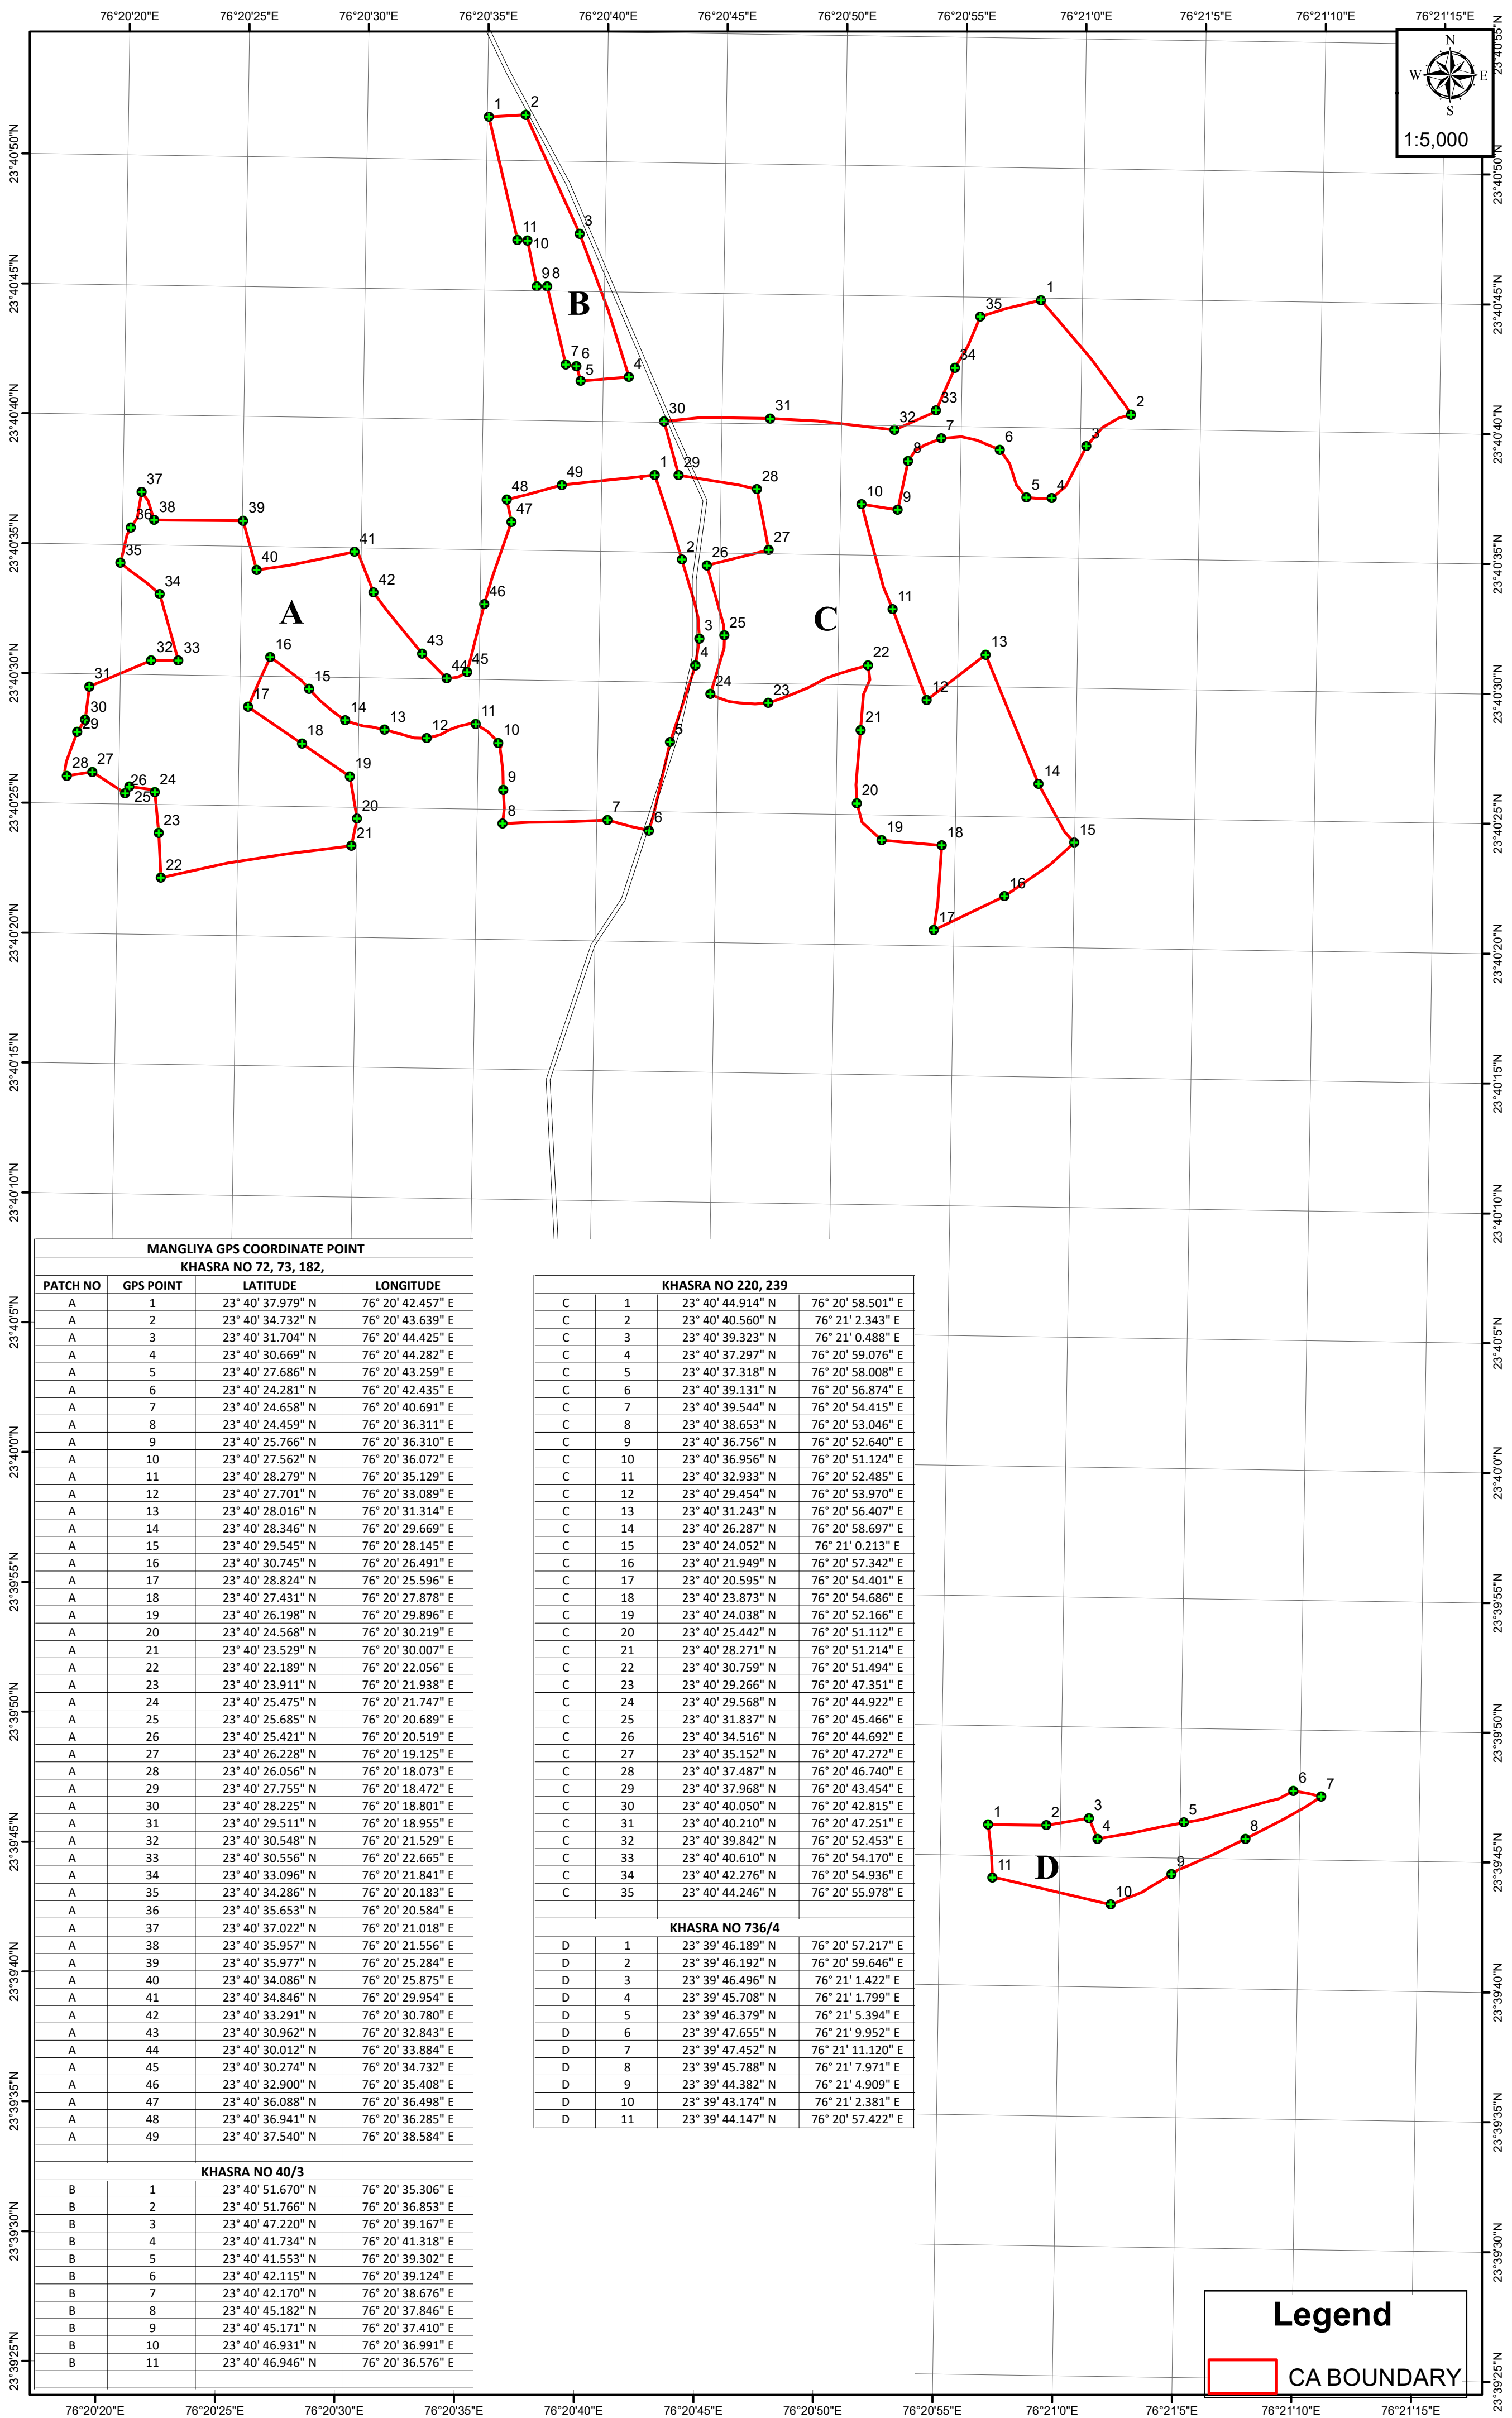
76°20'20"E 76°20'25"E 76°20'30"E 76°20'35"E 76°20'40"E 76°20'45"E 76°20'50"E 76°20'55"E 76°21'0"E 76°21'5"E 76°21'10"E 76°21'15"E

23°40'55"N 23°40'50"N 23°40'45"N 23°40'40"N 23°40'35"N 23°40'30"N 23°40'25"N 23°40'20"N 23°40'15"N 23°40'10"N 23°40'5"N 23°40'0"N 23°39'55"N 23°39'50"N 23°39'45"N 23°39'40"N 23°39'35"N 23°39'30"N 23°39'25"N

N
W E
S
1:5,000

A
B
C
D

| MANGLIYA GPS COORDINATE POINT | | | |
|---|---|---|---|
| KHASRA NO 72, 73, 182, | | | |
| PATCH NO | GPS POINT | LATITUDE | LONGITUDE |
| A | 1 | 23° 40' 37.979" N | 76° 20' 42.457" E |
| A | 2 | 23° 40' 34.732" N | 76° 20' 43.639" E |
| A | 3 | 23° 40' 31.704" N | 76° 20' 44.425" E |
| A | 4 | 23° 40' 30.669" N | 76° 20' 44.282" E |
| A | 5 | 23° 40' 27.686" N | 76° 20' 43.259" E |
| A | 6 | 23° 40' 24.281" N | 76° 20' 42.435" E |
| A | 7 | 23° 40' 24.658" N | 76° 20' 40.691" E |
| A | 8 | 23° 40' 24.459" N | 76° 20' 36.311" E |
| A | 9 | 23° 40' 25.766" N | 76° 20' 36.310" E |
| A | 10 | 23° 40' 27.562" N | 76° 20' 36.072" E |
| A | 11 | 23° 40' 28.279" N | 76° 20' 35.129" E |
| A | 12 | 23° 40' 27.701" N | 76° 20' 33.089" E |
| A | 13 | 23° 40' 28.016" N | 76° 20' 31.314" E |
| A | 14 | 23° 40' 28.346" N | 76° 20' 29.669" E |
| A | 15 | 23° 40' 29.545" N | 76° 20' 28.145" E |
| A | 16 | 23° 40' 30.745" N | 76° 20' 26.491" E |
| A | 17 | 23° 40' 28.824" N | 76° 20' 25.596" E |
| A | 18 | 23° 40' 27.431" N | 76° 20' 27.878" E |
| A | 19 | 23° 40' 26.198" N | 76° 20' 29.896" E |
| A | 20 | 23° 40' 24.568" N | 76° 20' 30.219" E |
| A | 21 | 23° 40' 23.529" N | 76° 20' 30.007" E |
| A | 22 | 23° 40' 22.189" N | 76° 20' 22.056" E |
| A | 23 | 23° 40' 23.911" N | 76° 20' 21.938" E |
| A | 24 | 23° 40' 25.475" N | 76° 20' 21.747" E |
| A | 25 | 23° 40' 25.685" N | 76° 20' 20.689" E |
| A | 26 | 23° 40' 25.421" N | 76° 20' 20.519" E |
| A | 27 | 23° 40' 26.228" N | 76° 20' 19.125" E |
| A | 28 | 23° 40' 26.056" N | 76° 20' 18.073" E |
| A | 29 | 23° 40' 27.755" N | 76° 20' 18.472" E |
| A | 30 | 23° 40' 28.225" N | 76° 20' 18.801" E |
| A | 31 | 23° 40' 29.511" N | 76° 20' 18.955" E |
| A | 32 | 23° 40' 30.548" N | 76° 20' 21.529" E |
| A | 33 | 23° 40' 30.556" N | 76° 20' 22.665" E |
| A | 34 | 23° 40' 33.096" N | 76° 20' 21.841" E |
| A | 35 | 23° 40' 34.286" N | 76° 20' 20.183" E |
| A | 36 | 23° 40' 35.653" N | 76° 20' 20.584" E |
| A | 37 | 23° 40' 37.022" N | 76° 20' 21.018" E |
| A | 38 | 23° 40' 35.957" N | 76° 20' 21.556" E |
| A | 39 | 23° 40' 35.977" N | 76° 20' 25.284" E |
| A | 40 | 23° 40' 34.086" N | 76° 20' 25.875" E |
| A | 41 | 23° 40' 34.846" N | 76° 20' 29.954" E |
| A | 42 | 23° 40' 33.291" N | 76° 20' 30.780" E |
| A | 43 | 23° 40' 30.962" N | 76° 20' 32.843" E |
| A | 44 | 23° 40' 30.012" N | 76° 20' 33.884" E |
| A | 45 | 23° 40' 30.274" N | 76° 20' 34.732" E |
| A | 46 | 23° 40' 32.900" N | 76° 20' 35.408" E |
| A | 47 | 23° 40' 36.088" N | 76° 20' 36.498" E |
| A | 48 | 23° 40' 36.941" N | 76° 20' 36.285" E |
| A | 49 | 23° 40' 37.540" N | 76° 20' 38.584" E |
| KHASRA NO 40/3 | | | |
| B | 1 | 23° 40' 51.670" N | 76° 20' 35.306" E |
| B | 2 | 23° 40' 51.766" N | 76° 20' 36.853" E |
| B | 3 | 23° 40' 47.220" N | 76° 20' 39.167" E |
| B | 4 | 23° 40' 41.734" N | 76° 20' 41.318" E |
| B | 5 | 23° 40' 41.553" N | 76° 20' 39.302" E |
| B | 6 | 23° 40' 42.115" N | 76° 20' 39.124" E |
| B | 7 | 23° 40' 42.170" N | 76° 20' 38.676" E |
| B | 8 | 23° 40' 45.182" N | 76° 20' 37.846" E |
| B | 9 | 23° 40' 45.171" N | 76° 20' 37.410" E |
| B | 10 | 23° 40' 46.931" N | 76° 20' 36.991" E |
| B | 11 | 23° 40' 46.946" N | 76° 20' 36.576" E |

| KHASRA NO 220, 239 | | | |
|---|---|---|---|
| C | 1 | 23° 40' 44.914" N | 76° 20' 58.501" E |
| C | 2 | 23° 40' 40.560" N | 76° 21' 2.343" E |
| C | 3 | 23° 40' 39.323" N | 76° 21' 0.488" E |
| C | 4 | 23° 40' 37.297" N | 76° 20' 59.076" E |
| C | 5 | 23° 40' 37.318" N | 76° 20' 58.008" E |
| C | 6 | 23° 40' 39.131" N | 76° 20' 56.874" E |
| C | 7 | 23° 40' 39.544" N | 76° 20' 54.415" E |
| C | 8 | 23° 40' 38.653" N | 76° 20' 53.046" E |
| C | 9 | 23° 40' 36.756" N | 76° 20' 52.640" E |
| C | 10 | 23° 40' 36.956" N | 76° 20' 51.124" E |
| C | 11 | 23° 40' 32.933" N | 76° 20' 52.485" E |
| C | 12 | 23° 40' 29.454" N | 76° 20' 53.970" E |
| C | 13 | 23° 40' 31.243" N | 76° 20' 56.407" E |
| C | 14 | 23° 40' 26.287" N | 76° 20' 58.697" E |
| C | 15 | 23° 40' 24.052" N | 76° 21' 0.213" E |
| C | 16 | 23° 40' 21.949" N | 76° 20' 57.342" E |
| C | 17 | 23° 40' 20.595" N | 76° 20' 54.401" E |
| C | 18 | 23° 40' 23.873" N | 76° 20' 54.686" E |
| C | 19 | 23° 40' 24.038" N | 76° 20' 52.166" E |
| C | 20 | 23° 40' 25.442" N | 76° 20' 51.112" E |
| C | 21 | 23° 40' 28.271" N | 76° 20' 51.214" E |
| C | 22 | 23° 40' 30.759" N | 76° 20' 51.494" E |
| C | 23 | 23° 40' 29.266" N | 76° 20' 47.351" E |
| C | 24 | 23° 40' 29.568" N | 76° 20' 44.922" E |
| C | 25 | 23° 40' 31.837" N | 76° 20' 45.466" E |
| C | 26 | 23° 40' 34.516" N | 76° 20' 44.692" E |
| C | 27 | 23° 40' 35.152" N | 76° 20' 47.272" E |
| C | 28 | 23° 40' 37.487" N | 76° 20' 46.740" E |
| C | 29 | 23° 40' 37.968" N | 76° 20' 43.454" E |
| C | 30 | 23° 40' 40.050" N | 76° 20' 42.815" E |
| C | 31 | 23° 40' 40.210" N | 76° 20' 47.251" E |
| C | 32 | 23° 40' 39.842" N | 76° 20' 52.453" E |
| C | 33 | 23° 40' 40.610" N | 76° 20' 54.170" E |
| C | 34 | 23° 40' 42.276" N | 76° 20' 54.936" E |
| C | 35 | 23° 40' 44.246" N | 76° 20' 55.978" E |
| KHASRA NO 736/4 | | | |
| D | 1 | 23° 39' 46.189" N | 76° 20' 57.217" E |
| D | 2 | 23° 39' 46.192" N | 76° 20' 59.646" E |
| D | 3 | 23° 39' 46.496" N | 76° 21' 1.422" E |
| D | 4 | 23° 39' 45.708" N | 76° 21' 1.799" E |
| D | 5 | 23° 39' 46.379" N | 76° 21' 5.394" E |
| D | 6 | 23° 39' 47.655" N | 76° 21' 9.952" E |
| D | 7 | 23° 39' 47.452" N | 76° 21' 11.120" E |
| D | 8 | 23° 39' 45.788" N | 76° 21' 7.971" E |
| D | 9 | 23° 39' 44.382" N | 76° 21' 4.909" E |
| D | 10 | 23° 39' 43.174" N | 76° 21' 2.381" E |
| D | 11 | 23° 39' 44.147" N | 76° 20' 57.422" E |

Legend
CA BOUNDARY